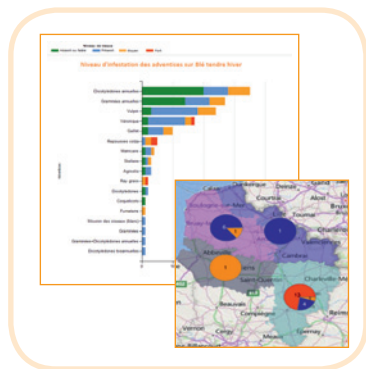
Niveau d'infestation des adventices sur Blé tendre hiver

Dicotylédones annuelles
Graminées annuelles
Vulpin
Véronique
Gaillet
Repousses colza
Matricaire
Stellaire
Agrostis
Ray grass
Dicotylédones
Coquelicots
Fumeterre
Mouron des oiseaux (Stel.)
Graminées
Graminées+Dicotylédones annuelles
Dicotylédones bisannuelles

Abbeville
Amiens
Cambrai
Beauvais
Compiègne
Charleville-Mézières
Tournai
Vernon
Cergy
Épernay
5
3
13
2
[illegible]